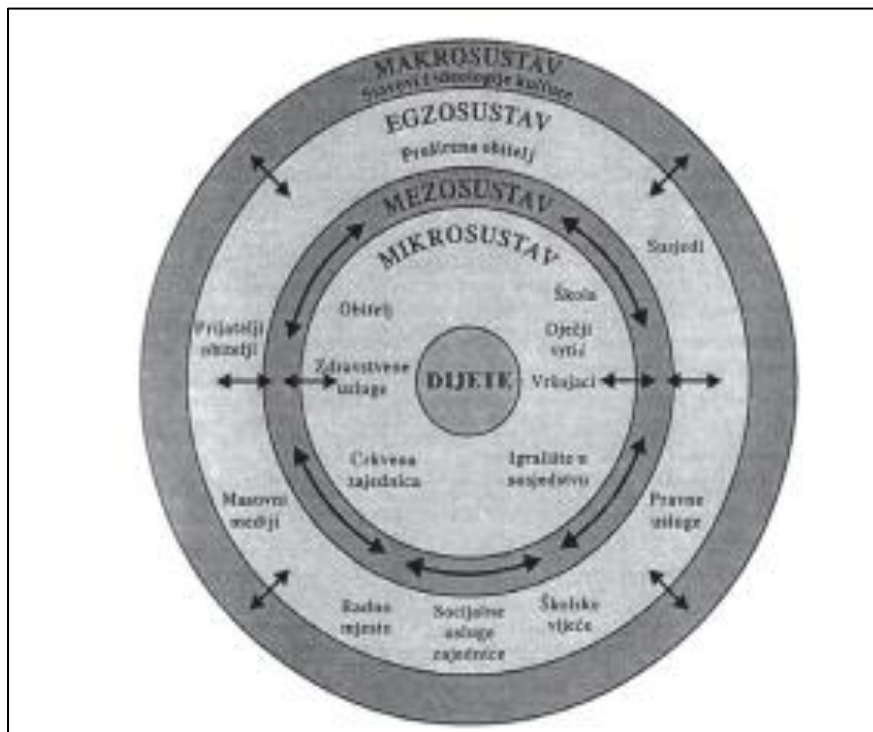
MAKROSUSTAV
Stavovi i ideologije kulture

EGZOSUSTAV
Proširena obitelj

MEZOSUSTAV

MIKROSUSTAV

Susjedi

Prijatelji obitelji

Obitelj

Škola

Dječji vrtić

Zdravstvene usluge

DIJETE

Vršnjaci

Crkvena zajednica

Igralište u susjedstvu

Masovni mediji

Pravne usluge

Radno mjesto

Socijalne usluge zajednice

Školsko vijeće